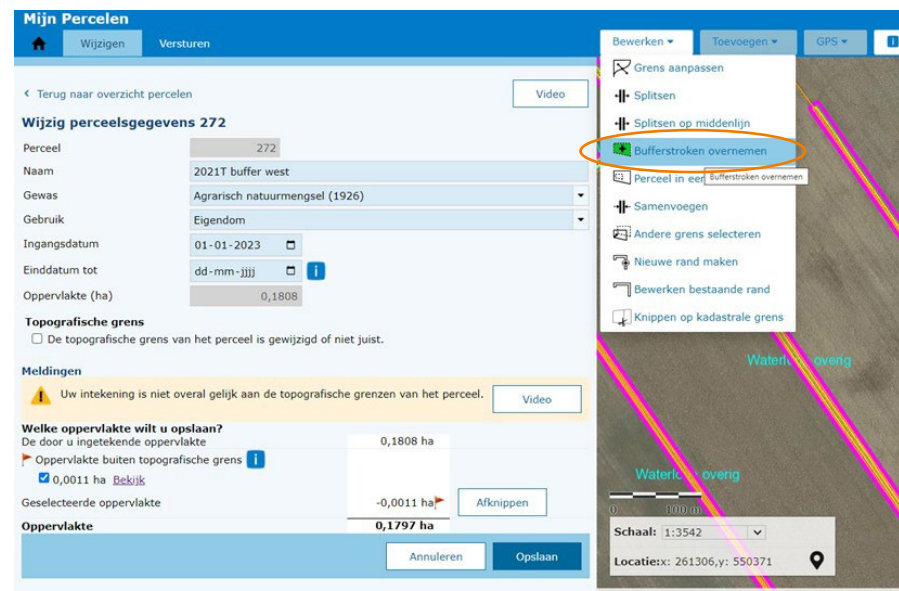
Mijn Percelen

Wijzigen Versturen

Bewerken ▾ Toevoegen ▾ GPS ▾

‹ Terug naar overzicht percelen

Video

Wijzig perceelsgegevens 272

| Perceel | 272 |
|---|---|
| Naam | 2021T buffer west |
| Gewas | Agrarisch natuurmengsel (1926) |
| Gebruik | Eigendom |
| Ingangsdatum | 01-01-2023 |
| Einddatum tot | dd-mm-jjjj |
| Oppervlakte (ha) | 0,1808 |

Topografische grens

De topografische grens van het perceel is gewijzigd of niet juist.

Meldingen

Uw intekening is niet overal gelijk aan de topografische grenzen van het perceel.

Video

Welke oppervlakte wilt u opslaan?

| De door u ingetekende oppervlakte | 0,1808 ha |
|---|---|
| Oppervlakte buiten topografische grens | |
| 0,0011 ha Bekijk | |
| Geselecteerde oppervlakte | -0,0011 ha |
| Oppervlakte | 0,1797 ha |

Afknippen

Annuleren Opslaan

Grens aanpassen
Splitsen
Splitsen op middenlijn
Bufferstroken overnemen
Perceel in een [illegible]
Bufferstroken overnemen
Samenvoegen
Andere grens selecteren
Nieuwe rand maken
Bewerken bestaande rand
Knippen op kadastrale grens

Waterlo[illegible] overig

Waterloop overig

0 100 m

Schaal: 1:3542

Locatie:x: 261306,y: 550371